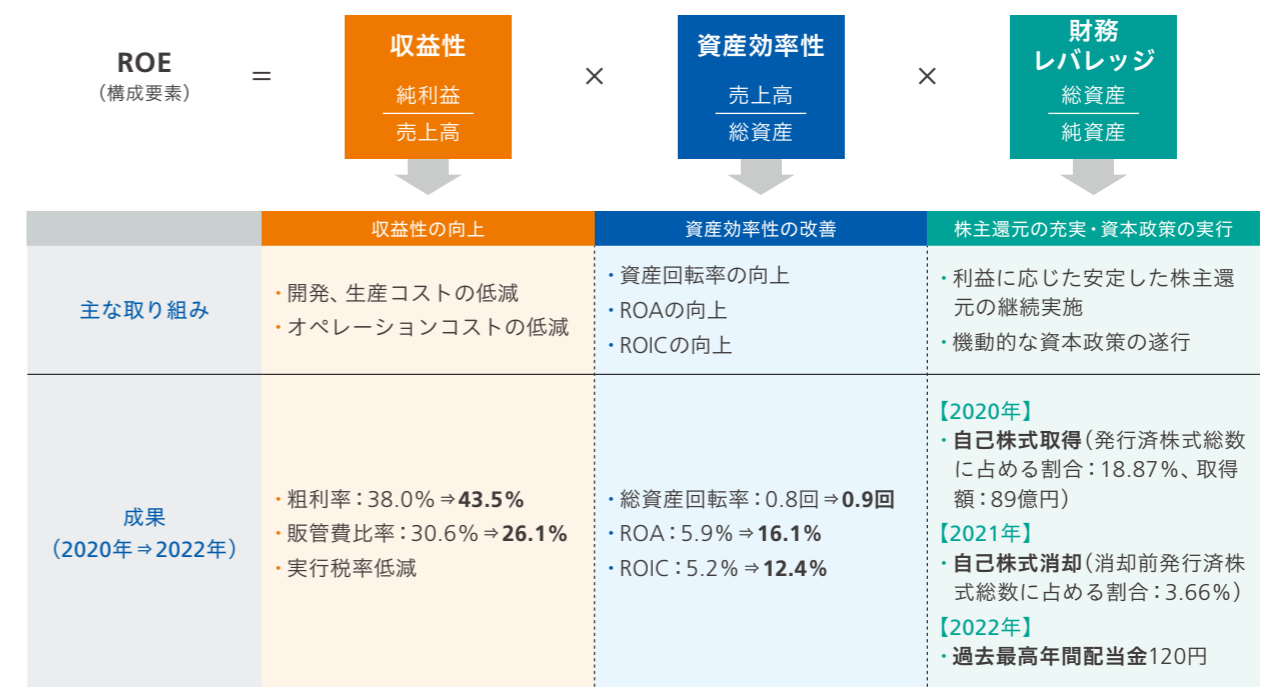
ROE
（構成要素）

＝

収益性
$\frac{\text{純利益}}{\text{売上高}}$

×

資産効率性
$\frac{\text{売上高}}{\text{総資産}}$

×

財務レバレッジ
$\frac{\text{総資産}}{\text{純資産}}$

| | 収益性の向上 | 資産効率性の改善 | 株主還元の充実・資本政策の実行 |
|---|---|---|---|
| 主な取り組み | ・開発、生産コストの低減<br>・オペレーションコストの低減 | ・資産回転率の向上<br>・ROAの向上<br>・ROICの向上 | ・利益に応じた安定した株主還元の継続実施<br>・機動的な資本政策の遂行 |
| 成果（2020年⇒2022年） | ・粗利率：38.0％⇒**43.5%**<br>・販管費比率：30.6％⇒**26.1%**<br>・実行税率低減 | ・総資産回転率：0.8回⇒**0.9回**<br>・ROA：5.9％⇒**16.1%**<br>・ROIC：5.2％⇒**12.4%** | 【2020年】<br>・**自己株式取得**（発行済株式総数に占める割合：18.87％、取得額：89億円）<br>【2021年】<br>・**自己株式消却**（消却前発行済株式総数に占める割合：3.66％）<br>【2022年】<br>・**過去最高年間配当金**120円 |